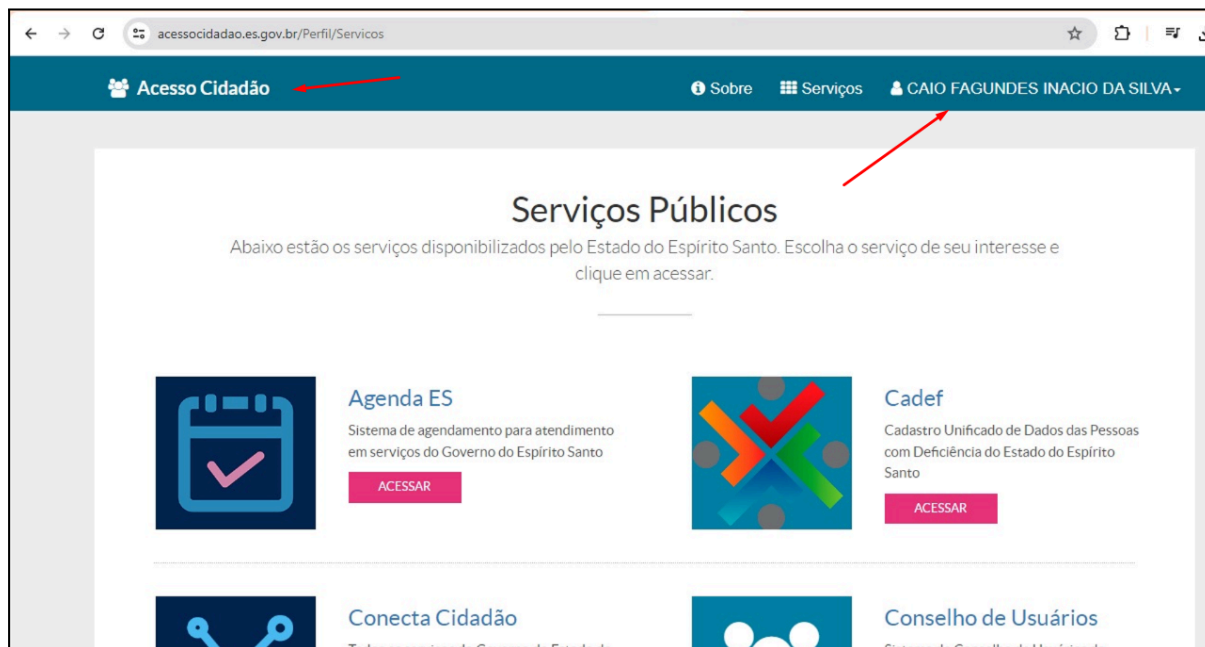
acessocidadao.es.gov.br/Perfil/Servicos

Acesso Cidadão

Sobre Serviços CAIO FAGUNDES INACIO DA SILVA

Serviços Públicos

Abaixo estão os serviços disponibilizados pelo Estado do Espírito Santo. Escolha o serviço de seu interesse e clique em acessar.

Agenda ES

Sistema de agendamento para atendimento em serviços do Governo do Espírito Santo

ACESSAR

Cadef

Cadastro Unificado de Dados das Pessoas com Deficiência do Estado do Espírito Santo

ACESSAR

Conecta Cidadão

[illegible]

Conselho de Usuários

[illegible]